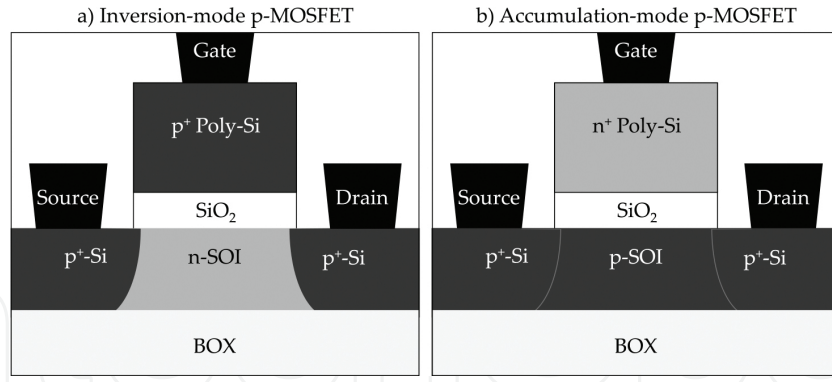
a) Inversion-mode p-MOSFET

Gate

$p^+$ Poly-Si

Source

$SiO_2$

Drain

$p^+$-Si

n-SOI

$p^+$-Si

BOX

b) Accumulation-mode p-MOSFET

Gate

$n^+$ Poly-Si

Source

$SiO_2$

Drain

$p^+$-Si

p-SOI

$p^+$-Si

BOX